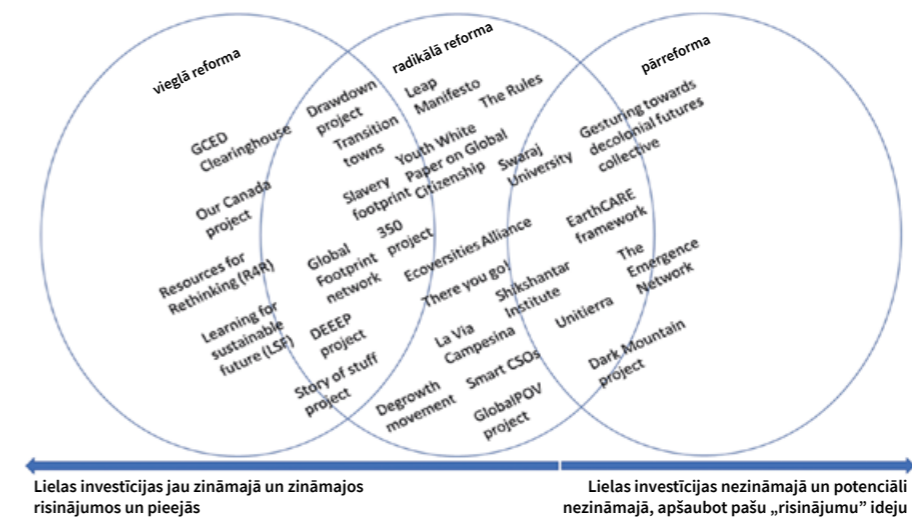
vieglā reforma

radikālā reforma

pārreforma

GCED Clearinghouse

Our Canada project

Resources for Rethinking (R4R)

Learning for sustainable future (LSF)

Drawdown project

Transition towns

Slavery footprint

Global Footprint network

DEEEP project

Story of stuff project

Leap Manifesto

The Rules

Youth White Paper on Global Citizenship

350 project

Ecoversities Alliance

There you go!

La Via Campesina

Degrowth movement

Smart CSOs

GlobalPOV project

Swaraj University

Shikshantar Institute

Gesturing towards decolonial futures collective

EarthCARE framework

The Emergence Network

Unitierra

Dark Mountain project

Lielas investīcijas jau zināmajā un zināmajos risinājumos un pieejās

Lielas investīcijas nezināmajā un potenciāli nezināmajā, apšaubot pašu „risinājumu" ideju